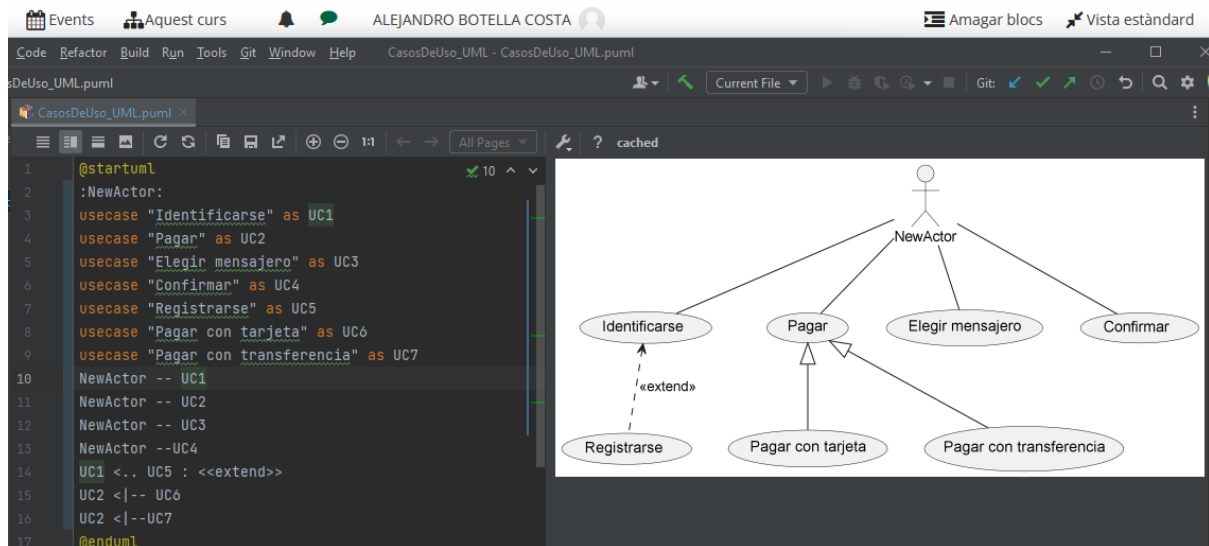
Events Aquest curs ALEJANDRO BOTELLA COSTA Amagar blocs Vista estàndard

Code Refactor Build Run Tools Git Window Help CasosDeUso_UML - CasosDeUso_UML.puml

sDeUso_UML.puml Current File Git:

CasosDeUso_UML.puml

1:1 All Pages ? cached

1 @startuml
2 :NewActor:
3 usecase "Identificarse" as UC1
4 usecase "Pagar" as UC2
5 usecase "Elegir mensajero" as UC3
6 usecase "Confirmar" as UC4
7 usecase "Registrarse" as UC5
8 usecase "Pagar con tarjeta" as UC6
9 usecase "Pagar con transferencia" as UC7
10 NewActor -- UC1
11 NewActor -- UC2
12 NewActor -- UC3
13 NewActor --UC4
14 UC1 <.. UC5 : <<extend>>
15 UC2 <|-- UC6
16 UC2 <|--UC7
17 @enduml

10

NewActor
Identificarse
Pagar
Elegir mensajero
Confirmar
«extend»
Registrarse
Pagar con tarjeta
Pagar con transferencia